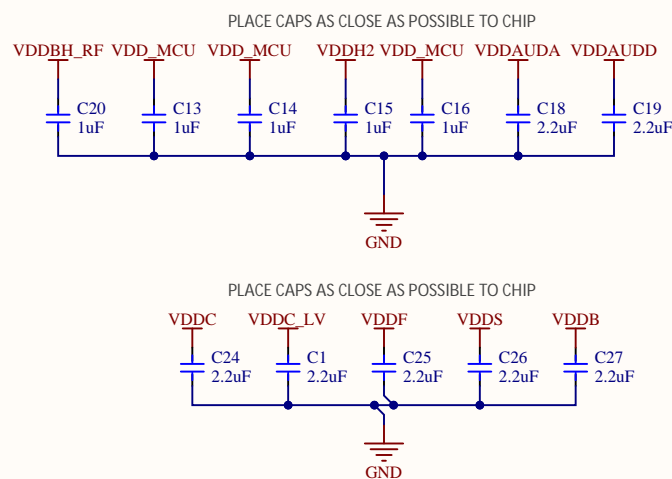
PLACE CAPS AS CLOSE AS POSSIBLE TO CHIP

VDDBH_RF VDD_MCU VDD_MCU VDDH2 VDD_MCU VDDAUDA VDDAUDD

C20 1uF
C13 1uF
C14 1uF
C15 1uF
C16 1uF
C18 2.2uF
C19 2.2uF

GND

PLACE CAPS AS CLOSE AS POSSIBLE TO CHIP

VDDC VDDC_LV VDDF VDDS VDDB

C24 2.2uF
C1 2.2uF
C25 2.2uF
C26 2.2uF
C27 2.2uF

GND